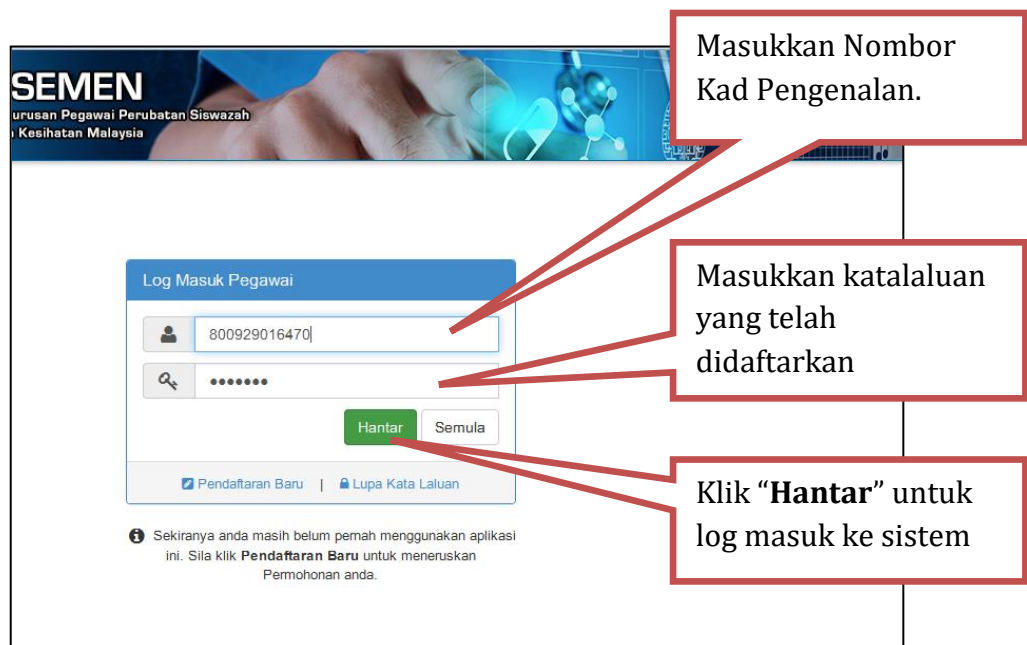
SEMEN
urusan Pegawai Perubatan Siswazah
Kesihatan Malaysia

Masukkan Nombor Kad Pengenalan.

Log Masuk Pegawai

800929016470

•••••••

Hantar Semula

Pendaftaran Baru | Lupa Kata Laluan

Sekiranya anda masih belum pernah menggunakan aplikasi ini. Sila klik **Pendaftaran Baru** untuk meneruskan Permohonan anda.

Masukkan katalaluan yang telah didaftarkan

Klik "**Hantar**" untuk log masuk ke sistem